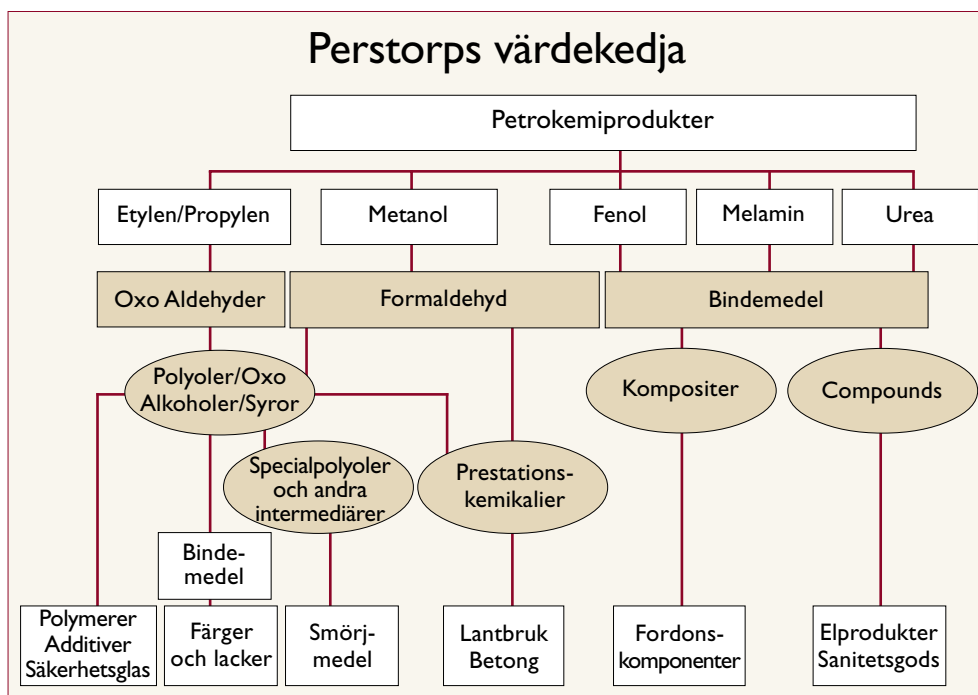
Perstorps värdekedja

Petrokemiprodukter

Etylen/Propylen

Metanol

Fenol

Melamin

Urea

Oxo Aldehyder

Formaldehyd

Bindemedel

Polyoler/Oxo Alkoholer/Syror

Kompositer

Compounds

Specialpolyoler och andra intermediärer

Prestationskemikalier

Bindemedel

Polymerer Additiver Säkerhetsglas

Färger och lacker

Smörjmedel

Lantbruk Betong

Fordonskomponenter

Elprodukter Sanitetsgods